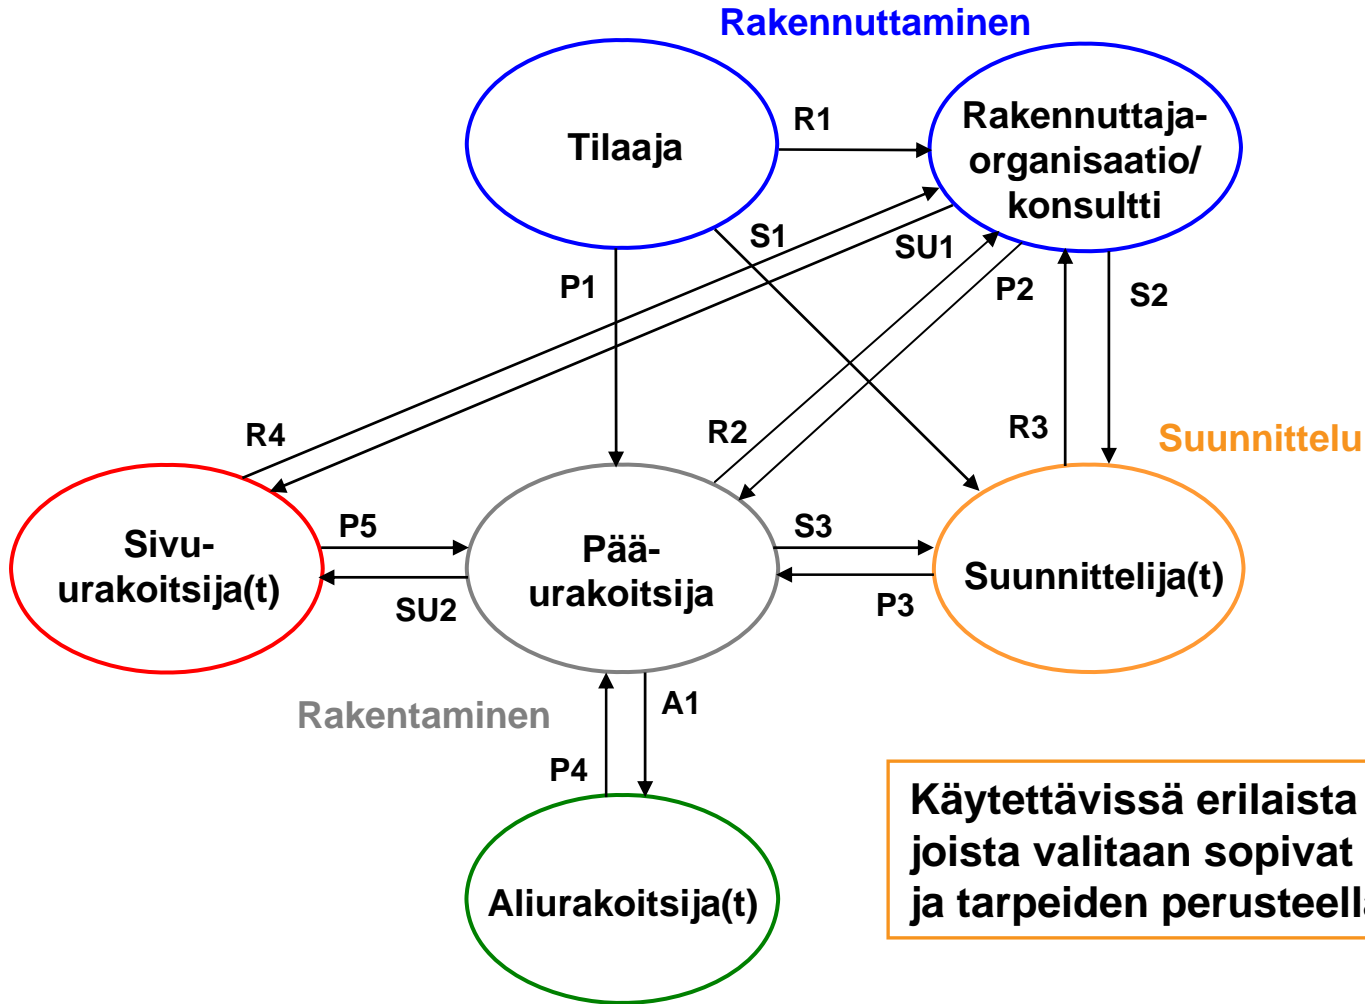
Rakennuttaminen

Tilaaja

R1

Rakennuttaja-organisaatio/konsultti

S1

SU1

P1

P2

S2

R4

R2

R3

Suunnittelu

Sivu-urakoitsija(t)

P5

Pää-urakoitsija

S3

Suunnittelija(t)

SU2

P3

Rakentaminen

A1

P4

Aliurakoitsija(t)

Käytettävissä erilaista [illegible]
joista valitaan sopivat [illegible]
ja tarpeiden perusteell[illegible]